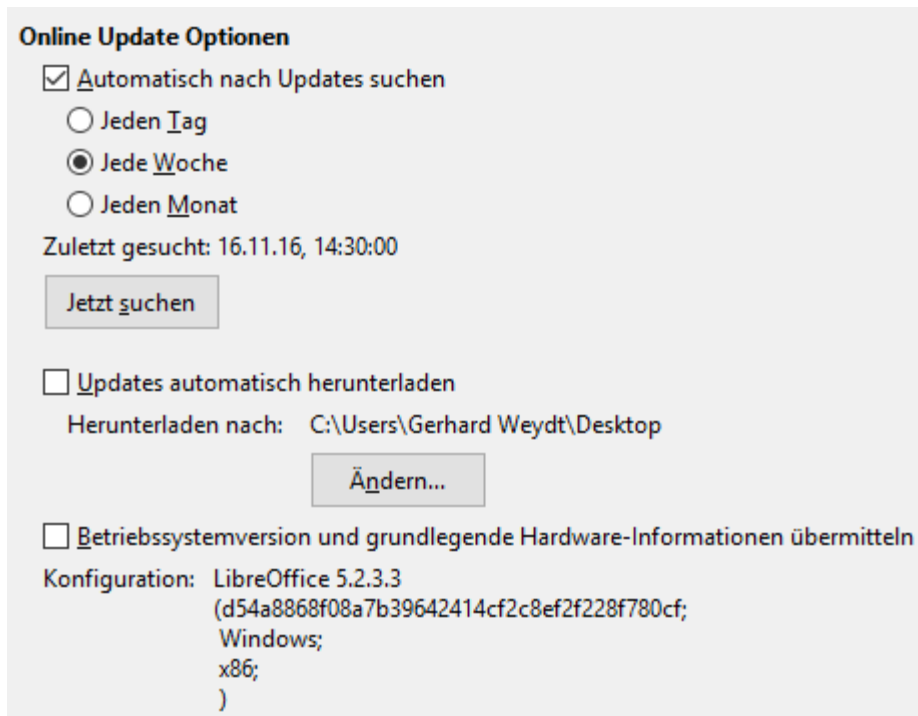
Online Update Optionen

Automatisch nach Updates suchen

Jeden Tag

Jede Woche

Jeden Monat

Zuletzt gesucht: 16.11.16, 14:30:00

Jetzt suchen

Updates automatisch herunterladen

Herunterladen nach: C:\Users\Gerhard Weydt\Desktop

Ändern...

Betriebssystemversion und grundlegende Hardware-Informationen übermitteln

Konfiguration: LibreOffice 5.2.3.3
(d54a8868f08a7b39642414cf2c8ef2f228f780cf;
Windows;
x86;
)